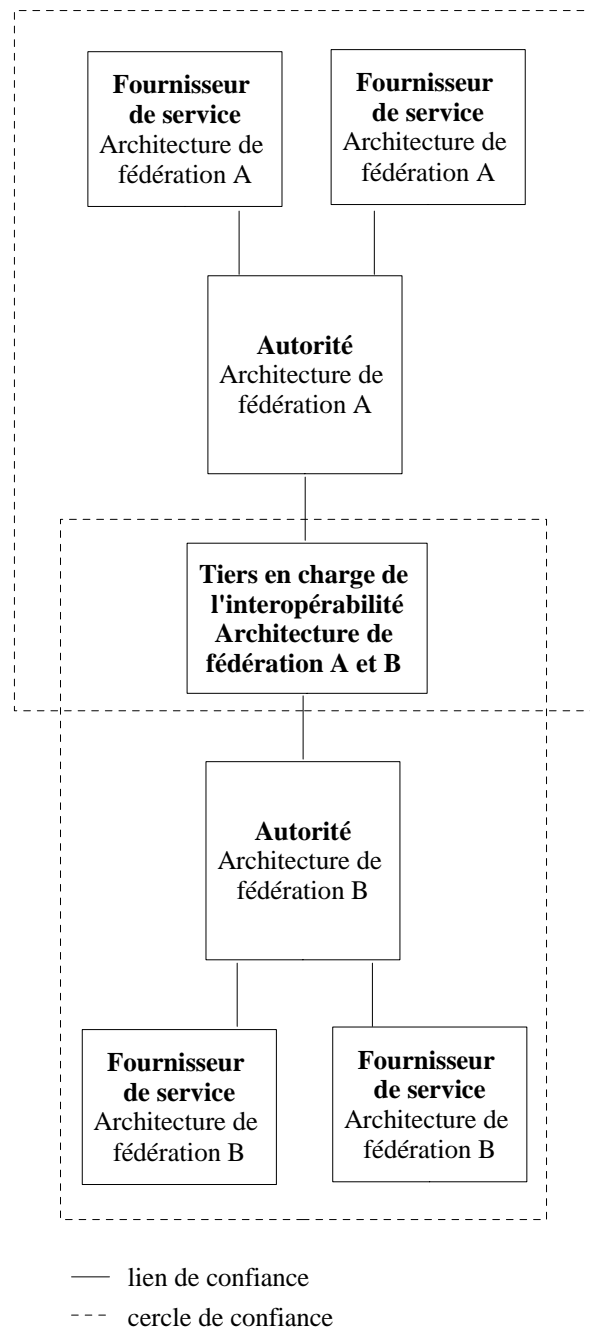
**Fournisseur de service**
Architecture de fédération A

**Fournisseur de service**
Architecture de fédération A

**Autorité**
Architecture de fédération A

**Tiers en charge de l'interopérabilité Architecture de fédération A et B**

**Autorité**
Architecture de fédération B

**Fournisseur de service**
Architecture de fédération B

**Fournisseur de service**
Architecture de fédération B

lien de confiance
cercle de confiance